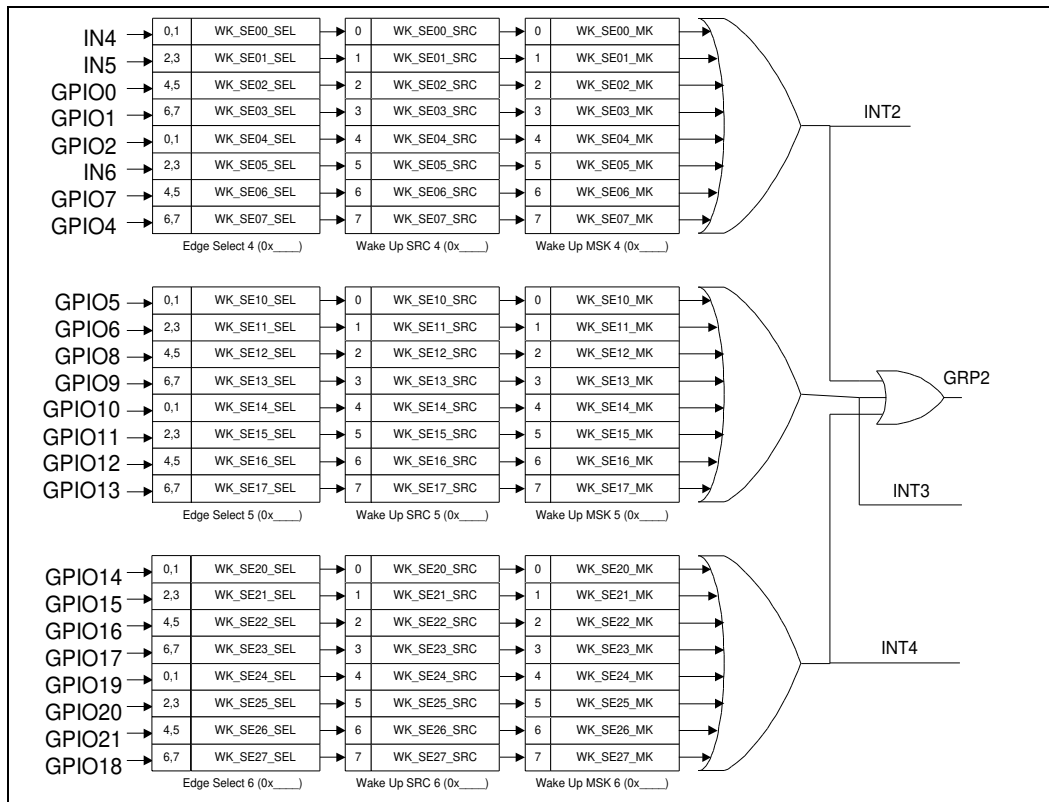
IN4
IN5
GPIO0
GPIO1
GPIO2
IN6
GPIO7
GPIO4

| 0,1 | WK_SE00_SEL |
|---|---|
| 2,3 | WK_SE01_SEL |
| 4,5 | WK_SE02_SEL |
| 6,7 | WK_SE03_SEL |
| 0,1 | WK_SE04_SEL |
| 2,3 | WK_SE05_SEL |
| 4,5 | WK_SE06_SEL |
| 6,7 | WK_SE07_SEL |

Edge Select 4 (0x____)

| 0 | WK_SE00_SRC |
|---|---|
| 1 | WK_SE01_SRC |
| 2 | WK_SE02_SRC |
| 3 | WK_SE03_SRC |
| 4 | WK_SE04_SRC |
| 5 | WK_SE05_SRC |
| 6 | WK_SE06_SRC |
| 7 | WK_SE07_SRC |

Wake Up SRC 4 (0x____)

| 0 | WK_SE00_MK |
|---|---|
| 1 | WK_SE01_MK |
| 2 | WK_SE02_MK |
| 3 | WK_SE03_MK |
| 4 | WK_SE04_MK |
| 5 | WK_SE05_MK |
| 6 | WK_SE06_MK |
| 7 | WK_SE07_MK |

Wake Up MSK 4 (0x____)

INT2

GPIO5
GPIO6
GPIO8
GPIO9
GPIO10
GPIO11
GPIO12
GPIO13

| 0,1 | WK_SE10_SEL |
|---|---|
| 2,3 | WK_SE11_SEL |
| 4,5 | WK_SE12_SEL |
| 6,7 | WK_SE13_SEL |
| 0,1 | WK_SE14_SEL |
| 2,3 | WK_SE15_SEL |
| 4,5 | WK_SE16_SEL |
| 6,7 | WK_SE17_SEL |

Edge Select 5 (0x____)

| 0 | WK_SE10_SRC |
|---|---|
| 1 | WK_SE11_SRC |
| 2 | WK_SE12_SRC |
| 3 | WK_SE13_SRC |
| 4 | WK_SE14_SRC |
| 5 | WK_SE15_SRC |
| 6 | WK_SE16_SRC |
| 7 | WK_SE17_SRC |

Wake Up SRC 5 (0x____)

| 0 | WK_SE10_MK |
|---|---|
| 1 | WK_SE11_MK |
| 2 | WK_SE12_MK |
| 3 | WK_SE13_MK |
| 4 | WK_SE14_MK |
| 5 | WK_SE15_MK |
| 6 | WK_SE16_MK |
| 7 | WK_SE17_MK |

Wake Up MSK 5 (0x____)

GRP2
INT3

GPIO14
GPIO15
GPIO16
GPIO17
GPIO19
GPIO20
GPIO21
GPIO18

| 0,1 | WK_SE20_SEL |
|---|---|
| 2,3 | WK_SE21_SEL |
| 4,5 | WK_SE22_SEL |
| 6,7 | WK_SE23_SEL |
| 0,1 | WK_SE24_SEL |
| 2,3 | WK_SE25_SEL |
| 4,5 | WK_SE26_SEL |
| 6,7 | WK_SE27_SEL |

Edge Select 6 (0x____)

| 0 | WK_SE20_SRC |
|---|---|
| 1 | WK_SE21_SRC |
| 2 | WK_SE22_SRC |
| 3 | WK_SE23_SRC |
| 4 | WK_SE24_SRC |
| 5 | WK_SE25_SRC |
| 6 | WK_SE26_SRC |
| 7 | WK_SE27_SRC |

Wake Up SRC 6 (0x____)

| 0 | WK_SE20_MK |
|---|---|
| 1 | WK_SE21_MK |
| 2 | WK_SE22_MK |
| 3 | WK_SE23_MK |
| 4 | WK_SE24_MK |
| 5 | WK_SE25_MK |
| 6 | WK_SE26_MK |
| 7 | WK_SE27_MK |

Wake Up MSK 6 (0x____)

INT4